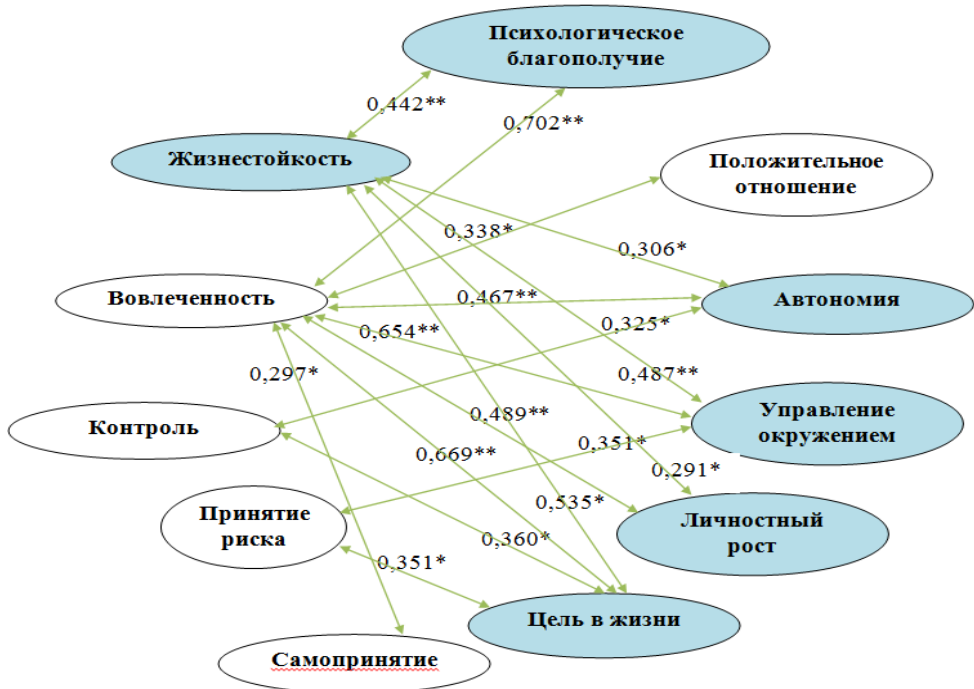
Психологическое благополучие

0,442**

0,702**

Жизнестойкость

Положительное отношение

0,338*

0,306*

Вовлеченность

0,467**

Автономия

0,325*

0,654**

0,297*

0,487**

Контроль

0,489**

Управление окружением

0,351*

0,669**

0,291*

Принятие риска

0,535*

Личностный рост

0,360*

0,351*

Цель в жизни

Самопринятие